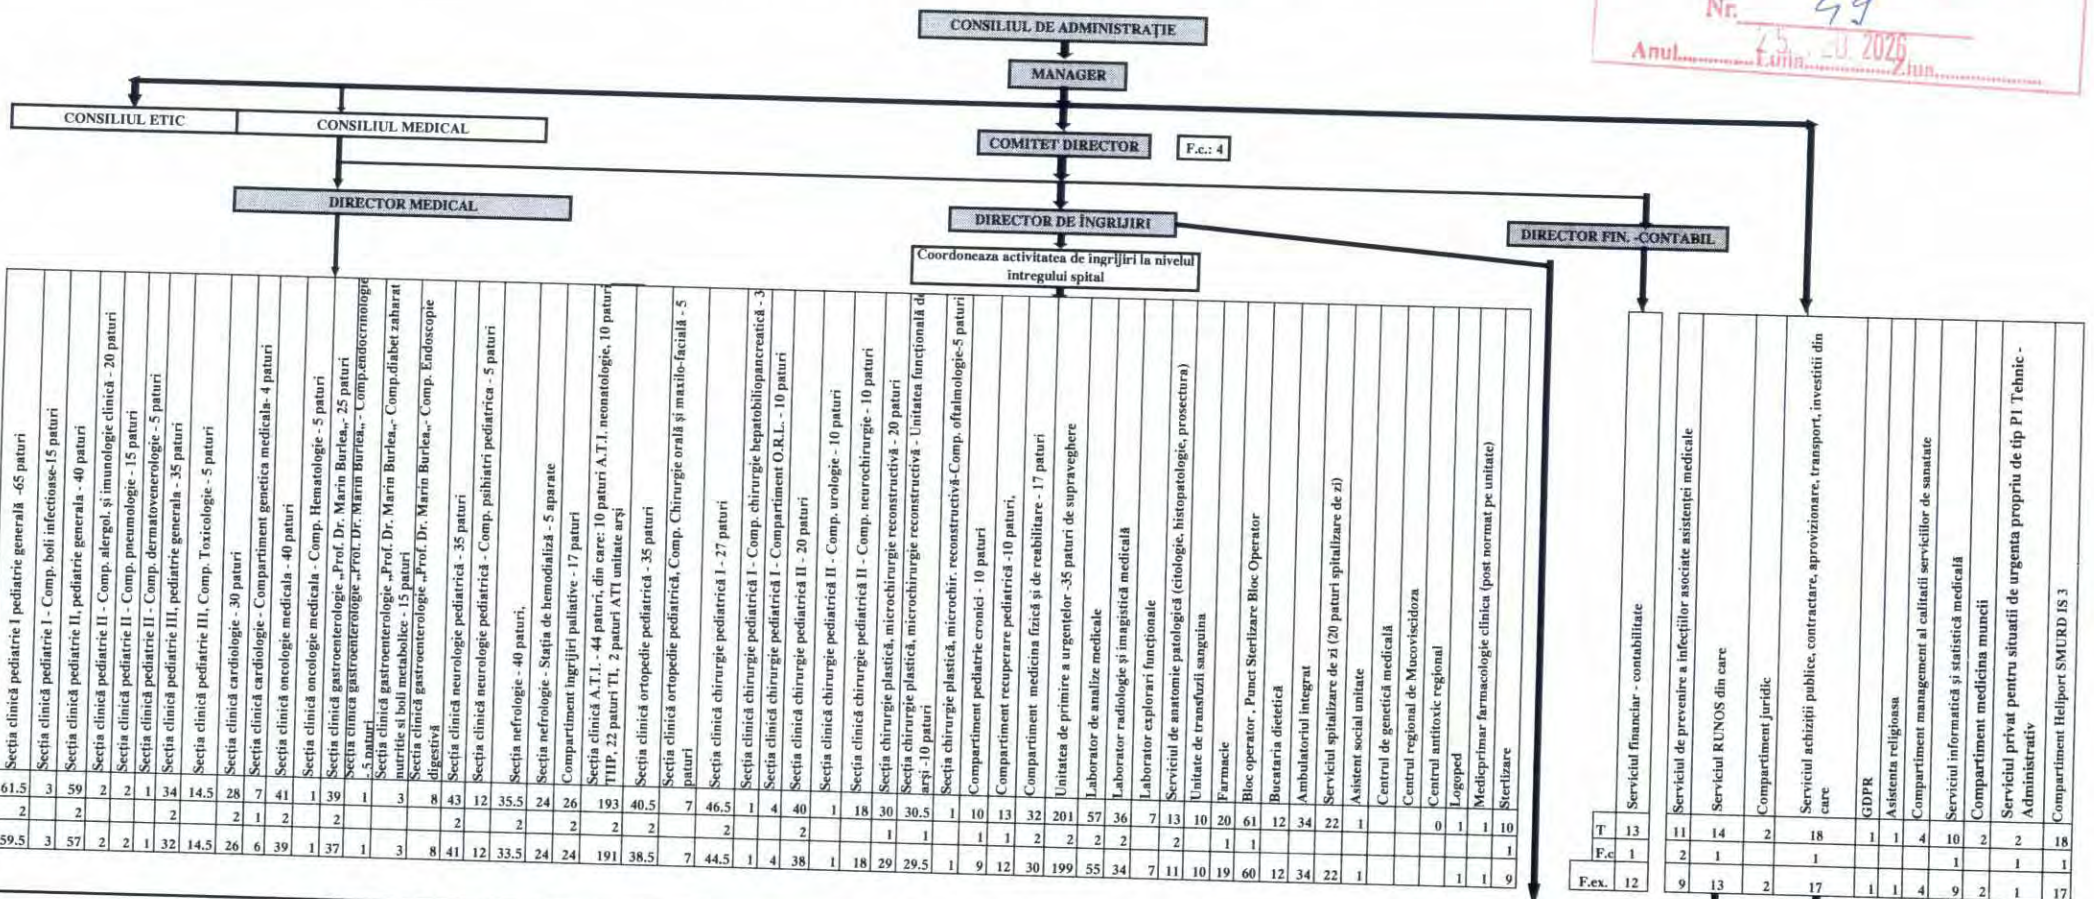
Nr. 49
Anul 15. 10. 2026 Luna Ziua

CONSILIUL DE ADMINISTRAȚIE

MANAGER

CONSILIUL ETIC

CONSILIUL MEDICAL

COMITET DIRECTOR

F.c.: 4

DIRECTOR MEDICAL

DIRECTOR DE ÎNGRIJIRI

Coordoneaza activitatea de ingrijiri la nivelul intregului spital

DIRECTOR FIN. -CONTABIL

| Secția | T | F.c | F.ex. |
|---|---|---|---|
| Secția clinică pediatrie I pediatrie generală -65 paturi | 61.5 | 2 | 59.5 |
| Secția clinică pediatrie I - Comp. boli infectioase-15 paturi | 3 | | 3 |
| Secția clinică pediatrie II, pediatrie generala - 40 paturi | 59 | 2 | 57 |
| Secția clinică pediatrie II - Comp. alergol. și imunologie clinică - 20 paturi | 2 | | 2 |
| Secția clinică pediatrie II - Comp. pneumologie - 15 paturi | 2 | | 2 |
| Secția clinică pediatrie II - Comp. dermatovenerologie - 5 paturi | 1 | | 1 |
| Secția clinică pediatrie III, pediatrie generala - 35 paturi | 34 | 2 | 32 |
| Secția clinică pediatrie III, Comp. Toxicologie - 5 paturi | 14.5 | | 14.5 |
| Secția clinică cardiologie - 30 paturi | 28 | 2 | 26 |
| Secția clinică cardiologie - Compartiment genetica medicala- 4 paturi | 7 | 1 | 6 |
| Secția clinică oncologie medicala - 40 paturi | 41 | 2 | 39 |
| Secția clinică oncologie medicala - Comp. Hematologie - 5 paturi | 1 | | 1 |
| Secția clinica gastroenterologie „Prof. Dr. Marin Burlea„- 25 paturi | 39 | 2 | 37 |
| Secția clinica gastroenterologie „Prof. Dr. Marin Burlea„- Comp.endocrinologie - 5 paturi | 1 | | 1 |
| Secția clinică gastroenterologie „Prof. Dr. Marin Burlea„- Comp.diabet zaharat nutritie si boli metabolice - 15 paturi | 3 | | 3 |
| Secția clinică gastroenterologie „Prof. Dr. Marin Burlea„- Comp. Endoscopie digestivă | 8 | | 8 |
| Secția clinică neurologie pediatrică - 35 paturi | 43 | 2 | 41 |
| Secția clinică neurologie pediatrică - Comp. psihiatri pediatrica - 5 paturi | 12 | | 12 |
| Secția nefrologie - 40 paturi, | 35.5 | 2 | 33.5 |
| Secția nefrologie - Stația de hemodializă - 5 aparate | 24 | | 24 |
| Compartiment ingrijiri paliative - 17 paturi | 26 | 2 | 24 |
| Secția clinică A.T.I. - 44 paturi, din care: 10 paturi A.T.I. neonatologie, 10 paturi TIP, 22 paturi TI, 2 paturi ATI unitate arși | 193 | 2 | 191 |
| Secția clinică ortopedie pediatrică - 35 paturi | 40.5 | 2 | 38.5 |
| Secția clinică ortopedie pediatrică, Comp. Chirurgie orală și maxilo-facială - 5 paturi | 7 | | 7 |
| Secția clinică chirurgie pediatrică I - 27 paturi | 46.5 | 2 | 44.5 |
| Secția clinică chirurgie pediatrică I - Comp. chirurgie hepatobiliopancreatică - 3 | 1 | | 1 |
| Secția clinică chirurgie pediatrică I - Compartiment O.R.L. - 10 paturi | 4 | | 4 |
| Secția clinică chirurgie pediatrică II - 20 paturi | 40 | 2 | 38 |
| Secția clinică chirurgie pediatrică II - Comp. urologie - 10 paturi | 1 | | 1 |
| Secția clinică chirurgie pediatrică II - Comp. neurochirurgie - 10 paturi | 18 | | 18 |
| Secția chirurgie plastică, microchirurgie reconstructivă - 20 paturi | 30 | 1 | 29 |
| Secția chirurgie plastică, microchirurgie reconstructivă - Unitatea funcțională de arși -10 paturi | 30.5 | 1 | 29.5 |
| Secția chirurgie plastică, microchir. reconstructivă-Comp. oftalmologie-5 paturi | 1 | | 1 |
| Compartiment pediatrie cronici - 10 paturi | 10 | 1 | 9 |
| Compartiment recuperare pediatrică -10 paturi, | 13 | 1 | 12 |
| Compartiment medicina fizică și de reabilitare - 17 paturi | 32 | 2 | 30 |
| Unitatea de primire a urgențelor -35 paturi de supraveghere | 201 | 2 | 199 |
| Laborator de analize medicale | 57 | 2 | 55 |
| Laborator radiologie și imagistică medicală | 36 | 2 | 34 |
| Laborator explorari funcționale | 7 | | 7 |
| Serviciul de anatomie patologică (citologie, histopatologie, prosectura) | 13 | 2 | 11 |
| Unitate de transfuzii sanguina | 10 | | 10 |
| Farmacie | 20 | 1 | 19 |
| Bloc operator , Punct Sterlizare Bloc Operator | 61 | 1 | 60 |
| Bucataria dietetică | 12 | | 12 |
| Ambulatoriul integrat | 34 | | 34 |
| Serviciul spitalizare de zi (20 paturi spitalizare de zi) | 22 | | 22 |
| Asistent social unitate | 1 | | 1 |
| Centrul de genetică medicală | | | |
| Centrul regional de Mucoviscidoza | | | |
| Centrul antitoxic regional | 0 | | |
| Logoped | 1 | | 1 |
| Medicprimar farmacologie clinica (post normat pe unitate) | 1 | | 1 |
| Sterlizare | 10 | 1 | 9 |

| | T | F.c | F.ex. |
|---|---|---|---|
| Serviciul financiar - contabilitate | 13 | 1 | 12 |

| | T | F.c | F.ex. |
|---|---|---|---|
| Serviciul de prevenire a infecțiilor asociate asistenței medicale | 11 | 2 | 9 |
| Serviciul RUNOS din care | 14 | 1 | 13 |
| Compartiment juridic | 2 | | 2 |
| Serviciul achiziții publice, contractare, aprovizionare, transport, investitii din care | 18 | 1 | 17 |
| GDPR | 1 | | 1 |
| Asistenta religioasa | 1 | | 1 |
| Compartiment management al calitatii serviciilor de sanatate | 4 | | 4 |
| Serviciul informatică și statistică medicală | 10 | 1 | 9 |
| Compartiment medicina muncii | 2 | | 2 |
| Serviciul privat pentru situatii de urgenta propriu de tip P1 Tehnic - Administrativ | 2 | 1 | 1 |
| Compartiment Heliport SMURD IS 3 | 18 | 1 | 17 |